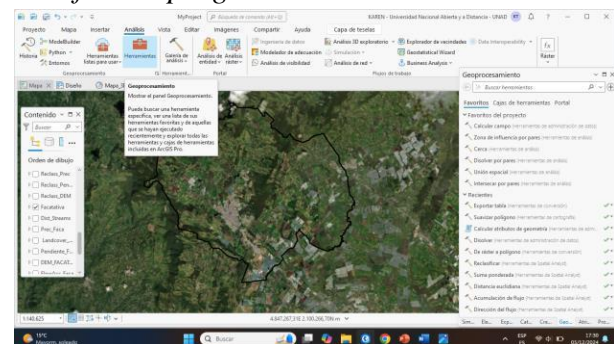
MyProject  Búsqueda de comandos (Alt+Q)  KAREN - Universidad Nacional Abierta y a Distancia - UNAD

Proyecto  Mapa  Insertar  Análisis  Vista  Editar  Imágenes  Compartir  Ayuda  Capa de teselas

ModelBuilder  Python  Entornos  Historia  Herramientas fotos para usar  Herramientas  Galería de análisis  Análisis de entidad  Análisis ráster  Ingeniería de datos  Modelador de adecuación  Análisis de visibilidad  Análisis 3D exploratorio  Simulación  Análisis de red  Explorador de variables  Data Interoperability  Geostatistical Wizard  Business Analyst  Ráster

Geoprocesamiento  Herramient...  Portal  Flujos de trabajo

Mapa  Diseño  Mapa_3

Geoprocesamiento
Mostrar el panel Geoprocesamiento.

Puede buscar una herramienta específica, ver una lista de sus herramientas favoritas y de aquellas que se hayan ejecutado recientemente y explorar todas las herramientas y cajas de herramientas incluidas en ArcGIS Pro.

Contenido
Buscar
Orden de dibujo
Reclass_Prec
Reclass_Pen...
Reclass_DEM
Facatativa
Dist_Streams
Prec_Faca
Landcover_...
Pendiente_F...
DEM_FACAT...

Geoprocesamiento
Buscar herramientas
Favoritos  Cajas de herramientas  Portal
Favoritos del proyecto
Calcular campo
Zona de influencia por pares
Cerca
Disolver por pares
Unión espacial
Intersecar por pares
Recientes
Exportar tabla
Suavizar polígono
Calcular atributos de geometría
Disolver
De ráster a polígono
Reclasificar
Suma ponderada
Distancia euclidiana
Acumulación de flujo
Dirección del flujo

1:148.625  4.847.267,31E 2.100.266,78N m

19°C Mayorm. soleado  Buscar  17:30 05/12/2024